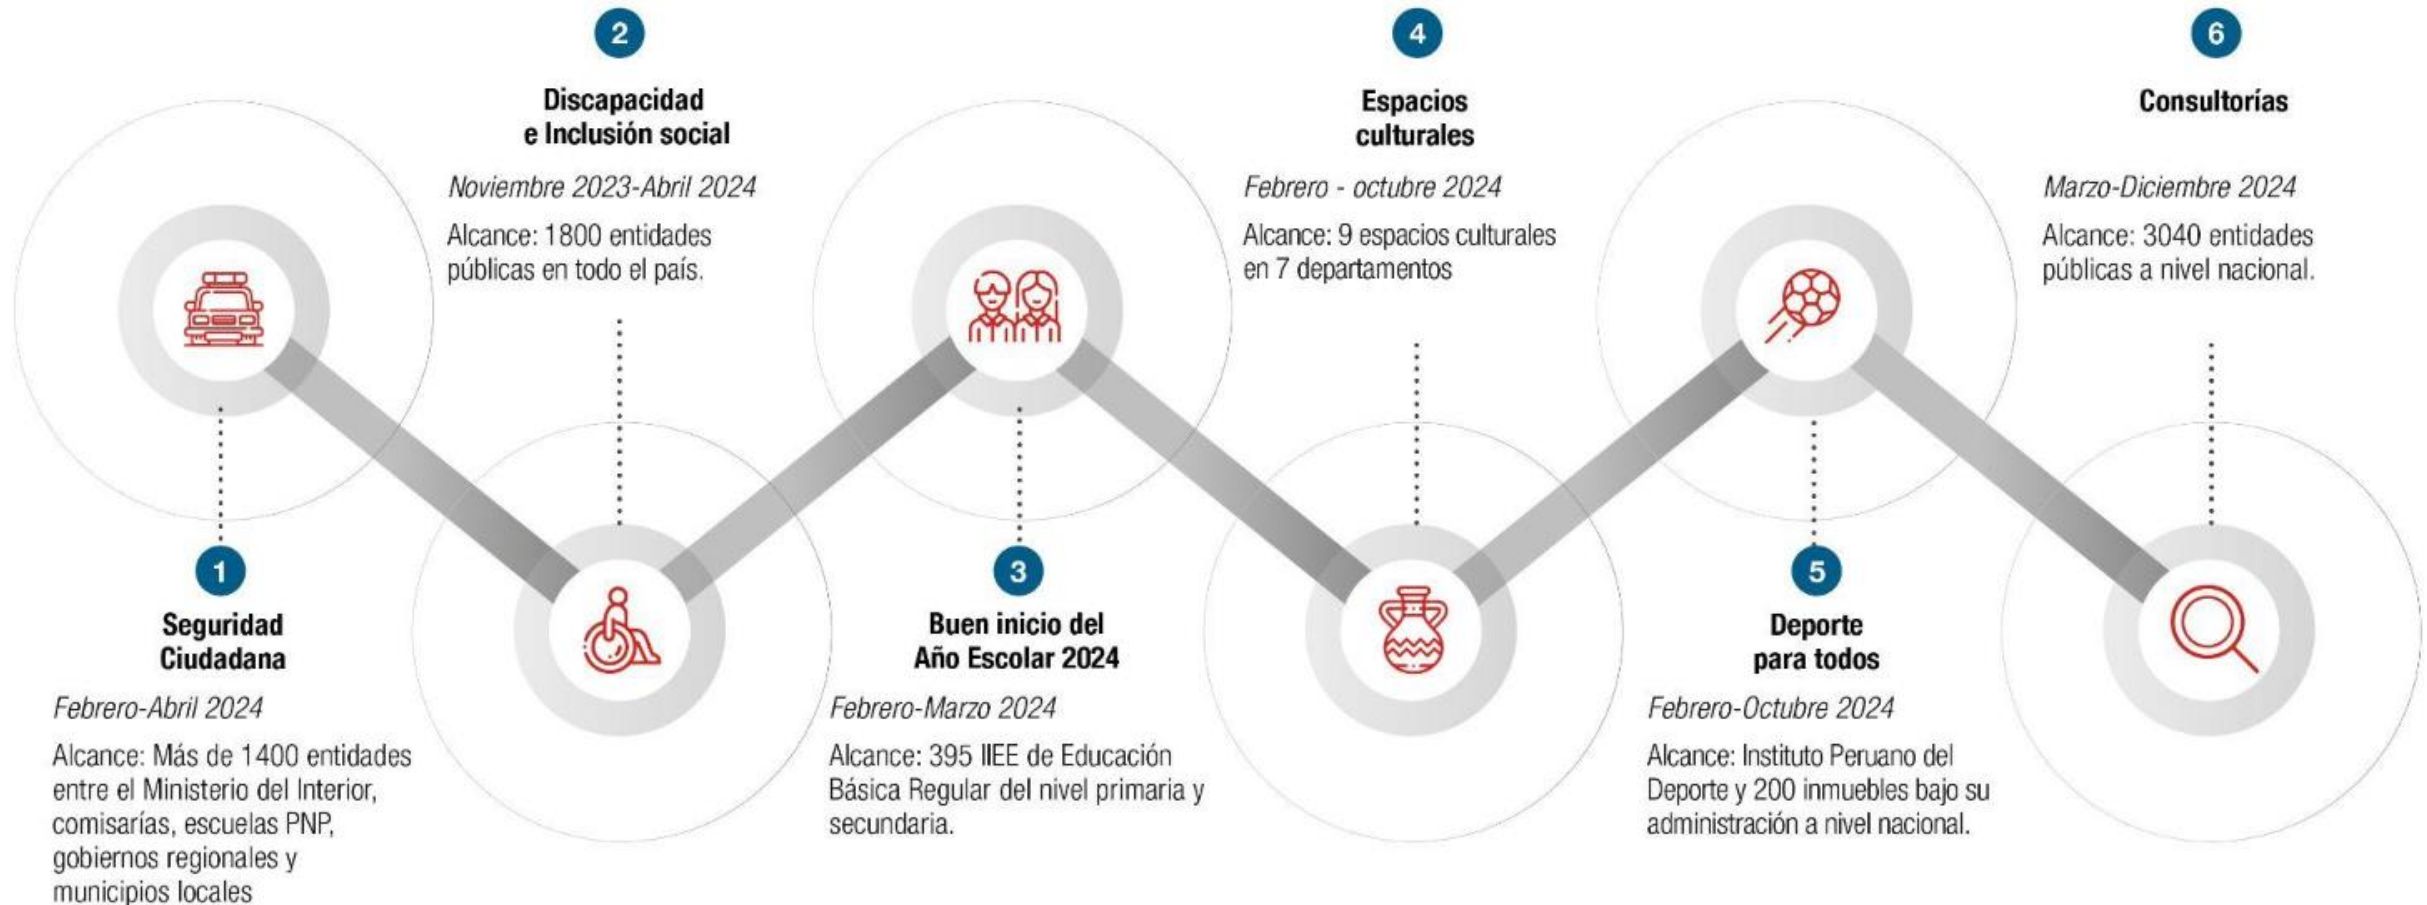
1

Seguridad Ciudadana

Febrero-Abril 2024

Alcance: Más de 1400 entidades entre el Ministerio del Interior, comisarías, escuelas PNP, gobiernos regionales y municipios locales

2

Discapacidad e Inclusión social

Noviembre 2023-Abril 2024

Alcance: 1800 entidades públicas en todo el país.

3

Buen inicio del Año Escolar 2024

Febrero-Marzo 2024

Alcance: 395 IIEE de Educación Básica Regular del nivel primaria y secundaria.

4

Espacios culturales

Febrero - octubre 2024

Alcance: 9 espacios culturales en 7 departamentos

5

Deporte para todos

Febrero-Octubre 2024

Alcance: Instituto Peruano del Deporte y 200 inmuebles bajo su administración a nivel nacional.

6

Consultorías

Marzo-Diciembre 2024

Alcance: 3040 entidades públicas a nivel nacional.